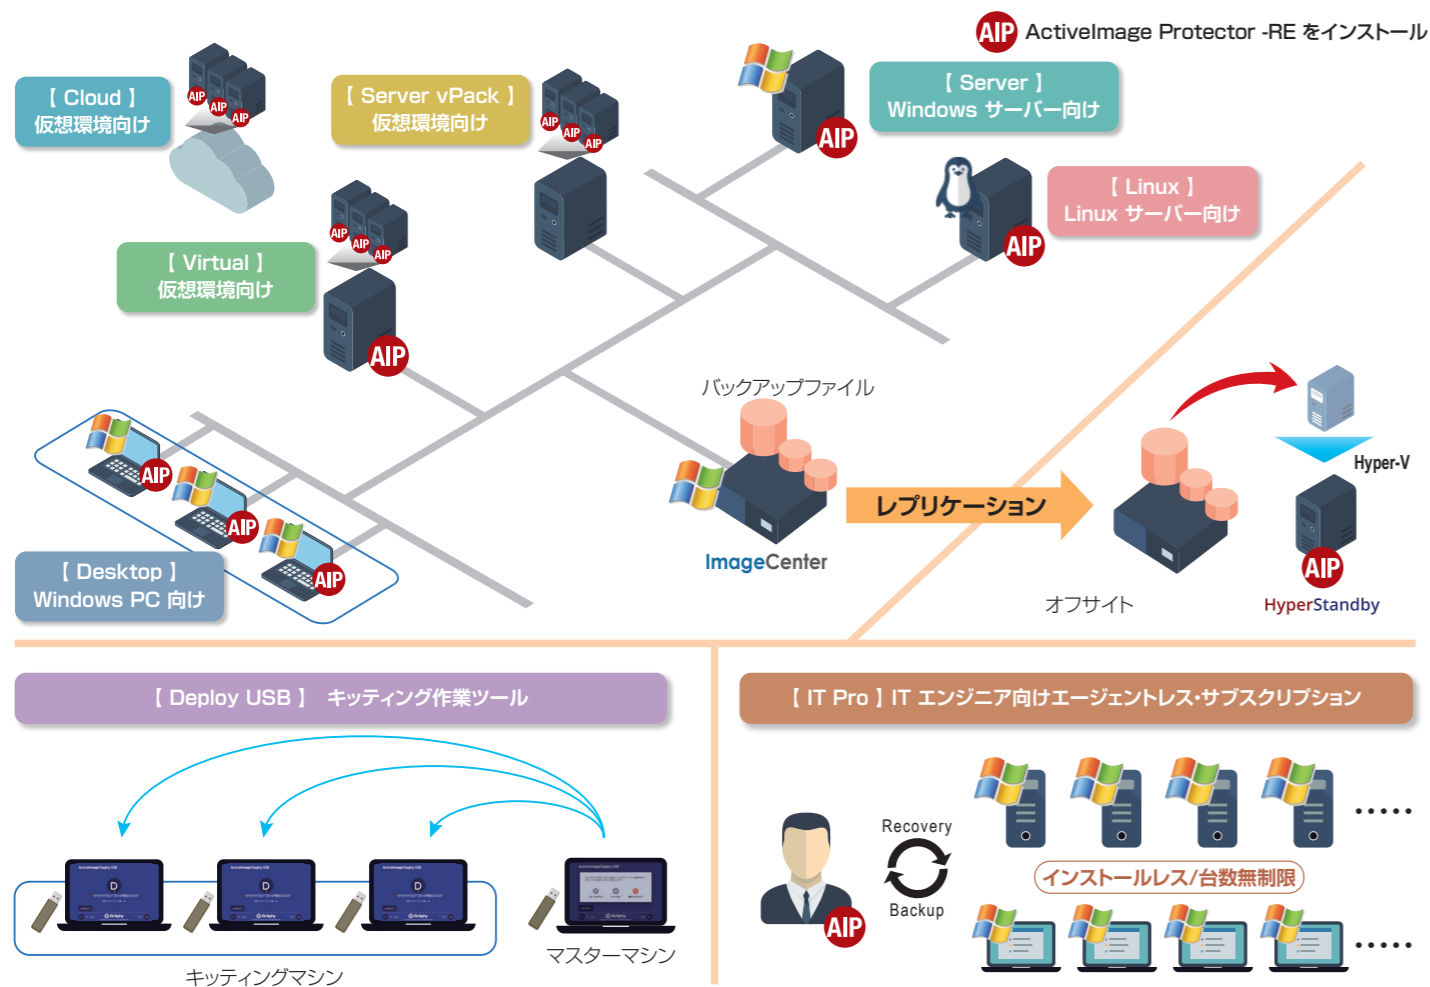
AIP ActiveImage Protector -RE をインストール

【 Cloud 】
仮想環境向け

AIP AIP AIP

【 Server vPack 】
仮想環境向け

AIP AIP AIP

AIP

【 Server 】
Windows サーバー向け

【 Linux 】
Linux サーバー向け

AIP

AIP AIP AIP

【 Virtual 】
仮想環境向け

AIP

バックアップファイル

AIP

AIP

AIP

ImageCenter

レプリケーション

Hyper-V

AIP

HyperStandby

オフサイト

【 Desktop 】
Windows PC 向け

【 Deploy USB 】 キッティング作業ツール

【 IT Pro 】IT エンジニア向けエージェントレス・サブスクリプション

Recovery

Backup

AIP

インストールレス/台数無制限

キッティングマシン

マスターマシン